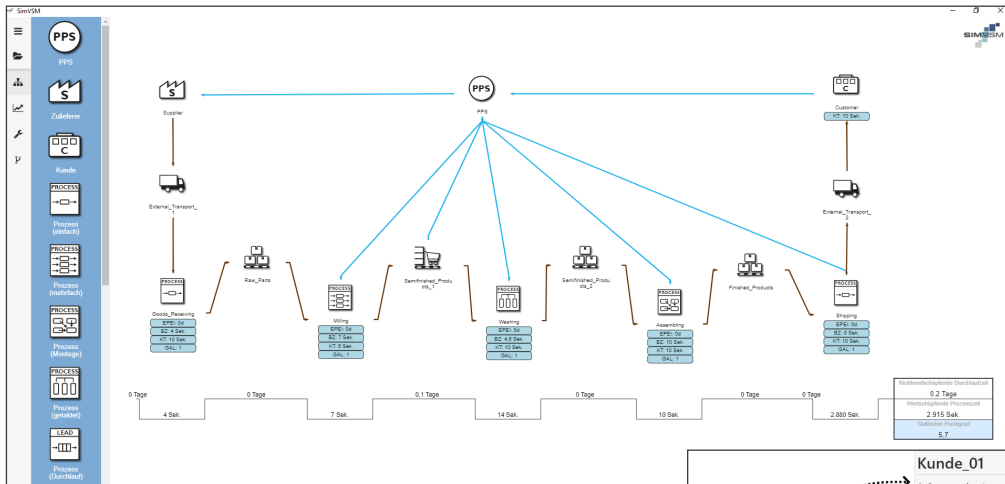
SimVSM

PPS
PPS
S
Zulieferer
C
Kunde
PROCESS
Prozess (einfach)
PROCESS
Prozess (mehrfach)
PROCESS
Prozess (Montage)
PROCESS
Prozess (getaktet)
LEAD
Prozess (Durchlauf)

SIMVSM

S
Supplier

PPS
PPS

C
Customer
KT: 10 Sek.

External_Transport_1

External_Transport_2

Raw_Parts
Semifinished_Products_1
Semifinished_Products_2
Finished_Products

PROCESS
Goods_Receiving
EPEI: 0d
BZ: 4 Sek.
KT: 10 Sek.
GAL: 1

PROCESS
Milling
EPEI: 0d
BZ: 7 Sek.
KT: 5 Sek.
GAL: 1

PROCESS
Washing
EPEI: 0d
BZ: 4,5 Sek.
KT: 10 Sek.
GAL: 1

PROCESS
Assembling
EPEI: 0d
BZ: 8 Sek.
KT: 10 Sek.
GAL: 1

PROCESS
Shipping
EPEI: 0d
BZ: 5 Sek.
KT: 10 Sek.
GAL: 1

0 Tage
4 Sek.
0 Tage
7 Sek.
0,1 Tage
14 Sek.
0 Tage
10 Sek.
0 Tage
2.880 Sek.
0 Tage

Nichtwertschöpfende Durchlaufzeit
0,2 Tage
Wertschöpfende Prozesszeit
2.915 Sek.
Statischer Flussgrad
5,7

Kunde_01